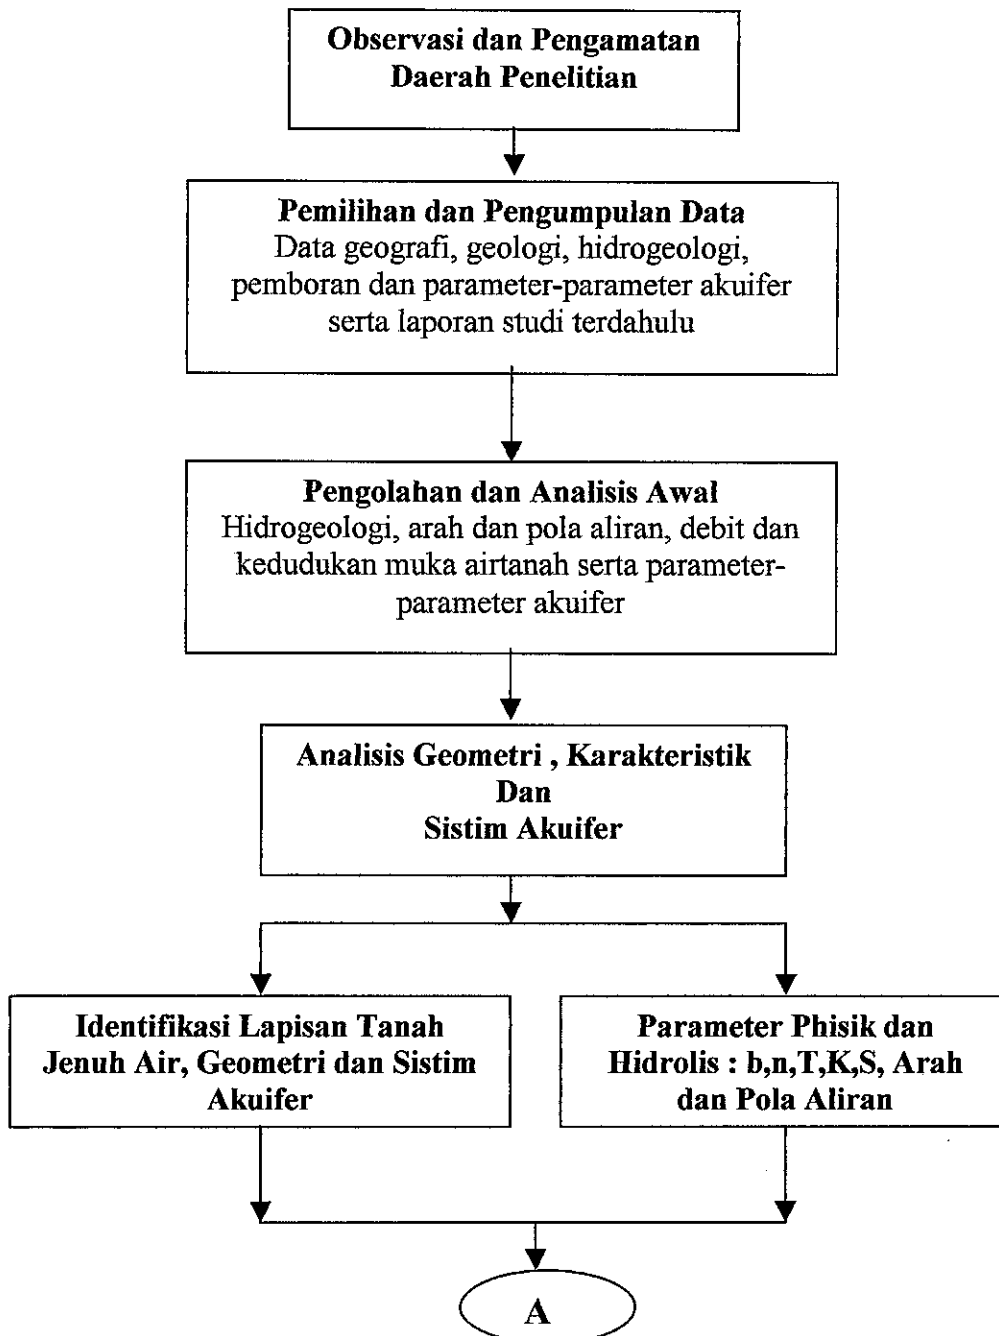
Observasi dan Pengamatan
Daerah Penelitian

Pemilihan dan Pengumpulan Data
Data geografi, geologi, hidrogeologi, pemboran dan parameter-parameter akuifer serta laporan studi terdahulu

Pengolahan dan Analisis Awal
Hidrogeologi, arah dan pola aliran, debit dan kedudukan muka airtanah serta parameter-parameter akuifer

Analisis Geometri , Karakteristik
Dan
Sistim Akuifer

Identifikasi Lapisan Tanah Jenuh Air, Geometri dan Sistim Akuifer

Parameter Phisik dan Hidrolis : b,n,T,K,S, Arah dan Pola Aliran

A